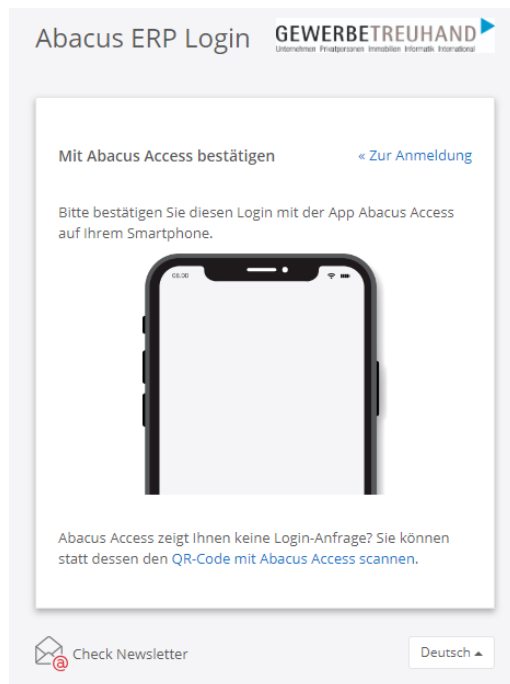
Abacus ERP Login

GEWERBETREUHAND
Unternehmen Privatpersonen Immobilien Informatik International

Mit Abacus Access bestätigen

« Zur Anmeldung

Bitte bestätigen Sie diesen Login mit der App Abacus Access auf Ihrem Smartphone.

09:00

Abacus Access zeigt Ihnen keine Login-Anfrage? Sie können statt dessen den QR-Code mit Abacus Access scannen.

Check Newsletter

Deutsch